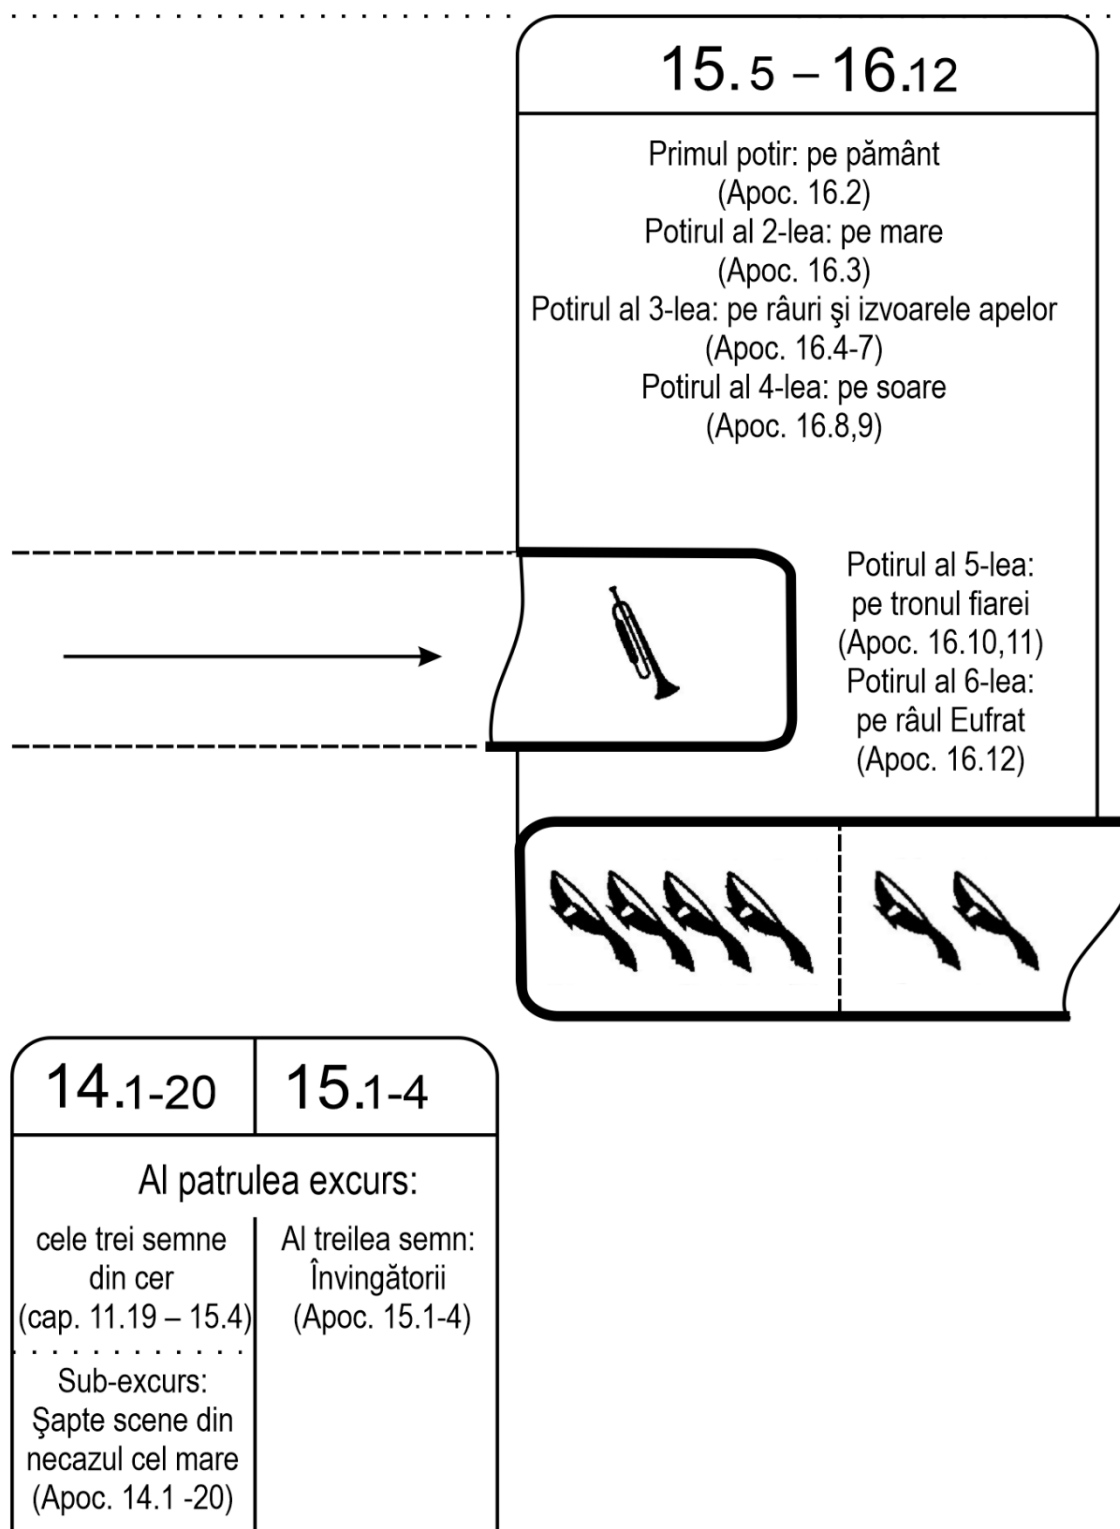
15.5 – 16.12

Primul potir: pe pământ
(Apoc. 16.2)
Potirul al 2-lea: pe mare
(Apoc. 16.3)
Potirul al 3-lea: pe râuri şi izvoarele apelor
(Apoc. 16.4-7)
Potirul al 4-lea: pe soare
(Apoc. 16.8,9)

Potirul al 5-lea:
pe tronul fiarei
(Apoc. 16.10,11)
Potirul al 6-lea:
pe râul Eufrat
(Apoc. 16.12)

| 14.1-20 | 15.1-4 |
|---|---|

Al patrulea excurs:

cele trei semne
din cer
(cap. 11.19 – 15.4)

Sub-excurs:
Şapte scene din
necazul cel mare
(Apoc. 14.1 -20)

Al treilea semn:
Învingătorii
(Apoc. 15.1-4)